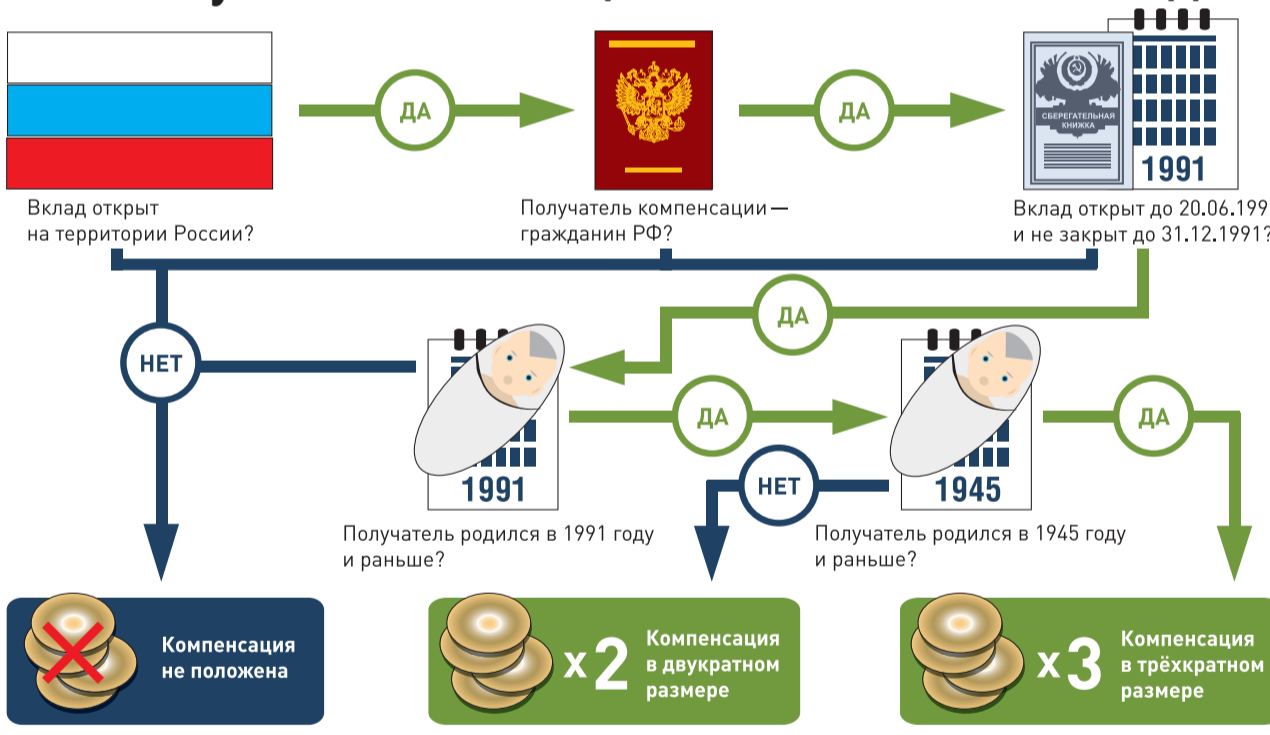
Вклад открыт на территории России?

ДА

Получатель компенсации — гражданин РФ?

ДА

СБЕРЕГАТЕЛЬНАЯ КНИЖКА

1991

Вклад открыт до 20.06.199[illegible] и не закрыт до 31.12.1991?

ДА

НЕТ

1991

Получатель родился в 1991 году и раньше?

ДА

НЕТ

1945

Получатель родился в 1945 году и раньше?

ДА

Компенсация не положена

x2 Компенсация в двукратном размере

x3 Компенсация в трёхкратном размере